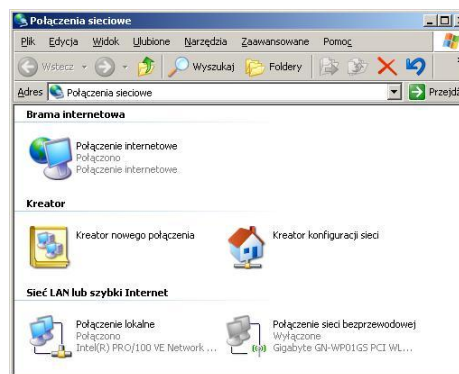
Połączenia sieciowe

Plik Edycja Widok Ulubione Narzędzia Zaawansowane Pomoc

Wstecz Wyszukaj Foldery

Adres Połączenia sieciowe

Przejdź

Brama internetowa

Połączenie internetowe
Połączono
Połączenie internetowe

Kreator

Kreator nowego połączenia

Kreator konfiguracji sieci

Sieć LAN lub szybki Internet

Połączenie lokalne
Połączono
Intel(R) PRO/100 VE Network ...

Połączenie sieci bezprzewodowej
Wyłączone
Gigabyte GN-WP01GS PCI WL...